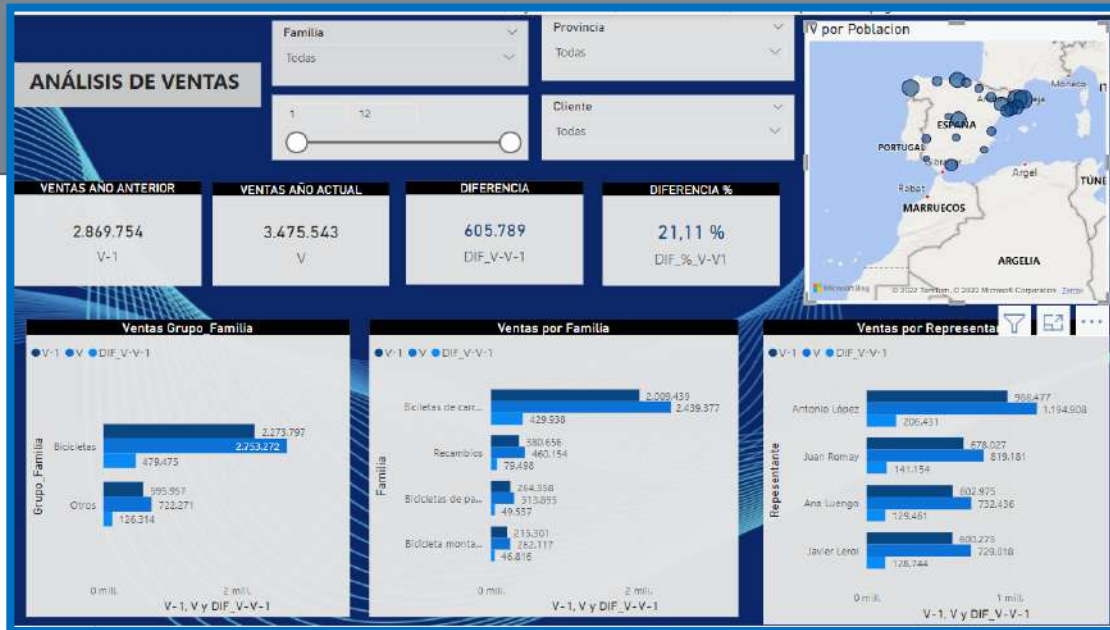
ANÁLISIS DE VENTAS

Familia
Todas

1 12

Provincia
Todas

Cliente
Todas

V por Poblacion

ESPAÑA
PORTUGAL
Argel
TÚNE
Rabat
MARRUECOS
ARGELIA
Microsoft Bing © 2022 TomTom, © 2022 Microsoft Corporation Terms

VENTAS AÑO ANTERIOR
2.869.754
V-1

VENTAS AÑO ACTUAL
3.475.543
V

DIFERENCIA
605.789
DIF_V-V-1

DIFERENCIA %
21,11 %
DIF_%_V-V1

Ventas Grupo_Familia
● V-1 ● V ● DIF_V-V-1
Grupo_Familia
Bicicletas 2.273.797 2.753.272 479.475
Otros 595.957 722.271 126.314
0 mill. 2 mill.
V-1, V y DIF_V-V-1

Ventas por Familia
● V-1 ● V ● DIF_V-V-1
Familia
Bicicletas de carr... 2.009.439 2.439.377 429.938
Recambios 380.656 460.154 79.498
Bicicletas de pa... 264.358 313.895 49.537
Bicicleta monta... 215.301 262.117 46.816
0 mill. 2 mill.
V-1, V y DIF_V-V-1

Ventas por Representa
● V-1 ● V ● DIF_V-V-1
Repesentante
Antonio López 988.477 1.194.908 206.431
Juan Romay 678.027 819.181 141.154
Ana Luengo 602.975 732.436 129.461
Javier Leral 600.275 729.018 128.744
0 mill. 1 mill.
V-1, V y DIF_V-V-1